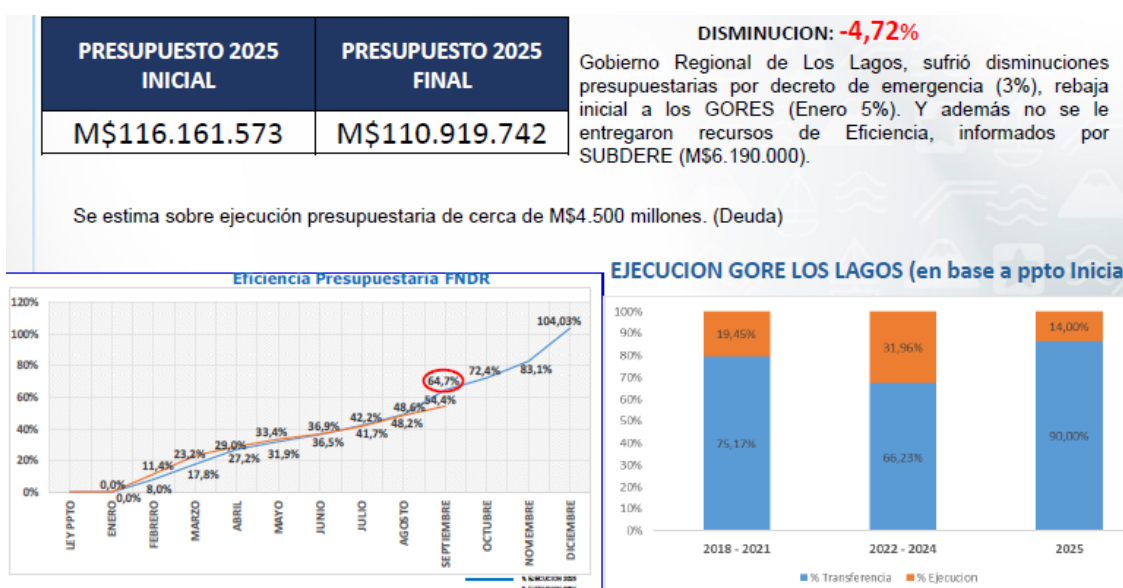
| PRESUPUESTO 2025 INICIAL | PRESUPUESTO 2025 FINAL |
|---|---|
| M$116.161.573 | M$110.919.742 |

DISMINUCION: -4,72%

Gobierno Regional de Los Lagos, sufrió disminuciones presupuestarias por decreto de emergencia (3%), rebaja inicial a los GORES (Enero 5%). Y además no se le entregaron recursos de Eficiencia, informados por SUBDERE (M$6.190.000).

Se estima sobre ejecución presupuestaria de cerca de M$4.500 millones. (Deuda)

Eficiencia Presupuestaria FNDR

120%
100%
80%
60%
40%
20%
0%

0,0% 0,0% 11,4% 8,0% 23,2% 17,8% 29,0% 27,2% 33,4% 31,9% 36,9% 36,5% 42,2% 41,7% 48,6% 48,2% 64,7% 54,4% 72,4% 83,1% 104,03%

LEY PPTO ENERO FEBRERO MARZO ABRIL MAYO JUNIO JULIO AGOSTO SEPTIEMBRE OCTUBRE NOVIEMBRE DICIEMBRE

% EJECUCION 2025

EJECUCION GORE LOS LAGOS (en base a ppto Inicia

100%
90%
80%
70%
60%
50%
40%
30%
20%
10%
0%

19,45% 75,17%
31,96% 66,23%
14,00% 90,00%

2018 - 2021 2022 - 2024 2025

% Transferencia % Ejecucion